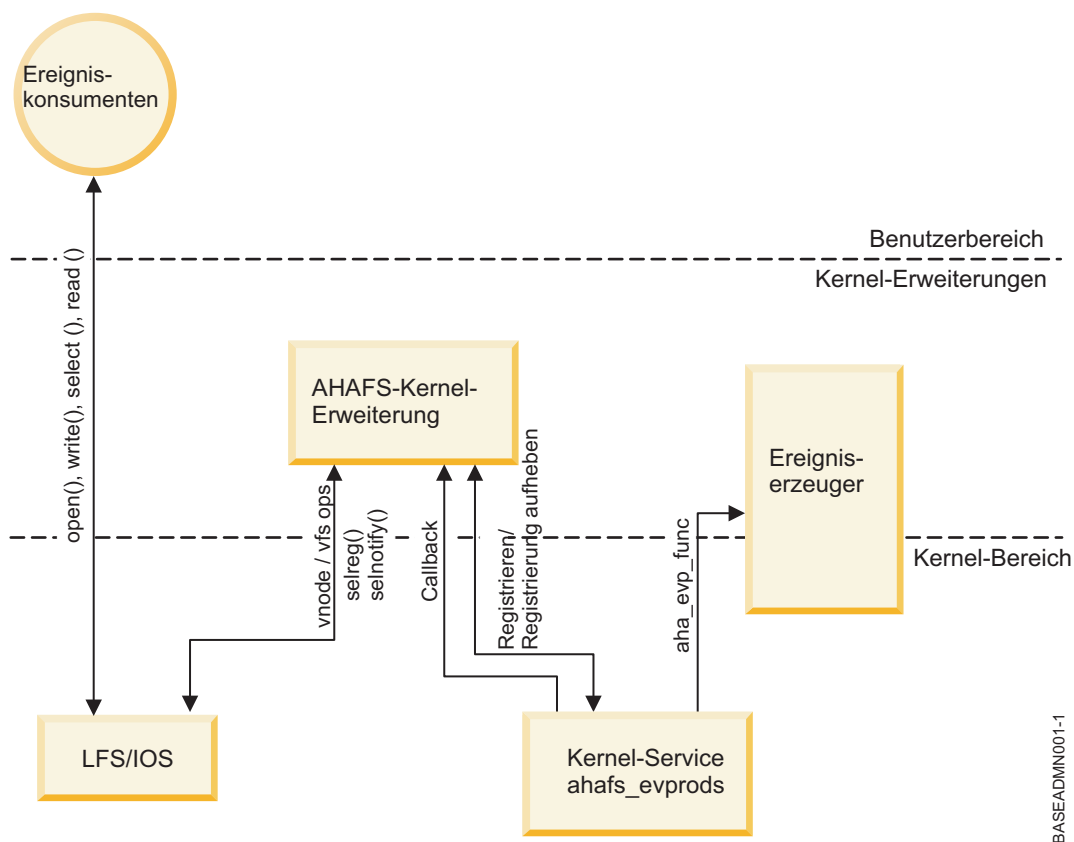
Ereignis-
konsumenten

Benutzerbereich

Kernel-Erweiterungen

open(), write(), select (), read ()

AHAFS-Kernel-
Erweiterung

Ereignis-
erzeuger

vnode / vfs ops
selreg()
selnotify()

Callback

Registrieren/
Registrierung aufheben

aha_evp_func

Kernel-Bereich

LFS/IOS

Kernel-Service
ahafs_evprods

BASEADMN001-1